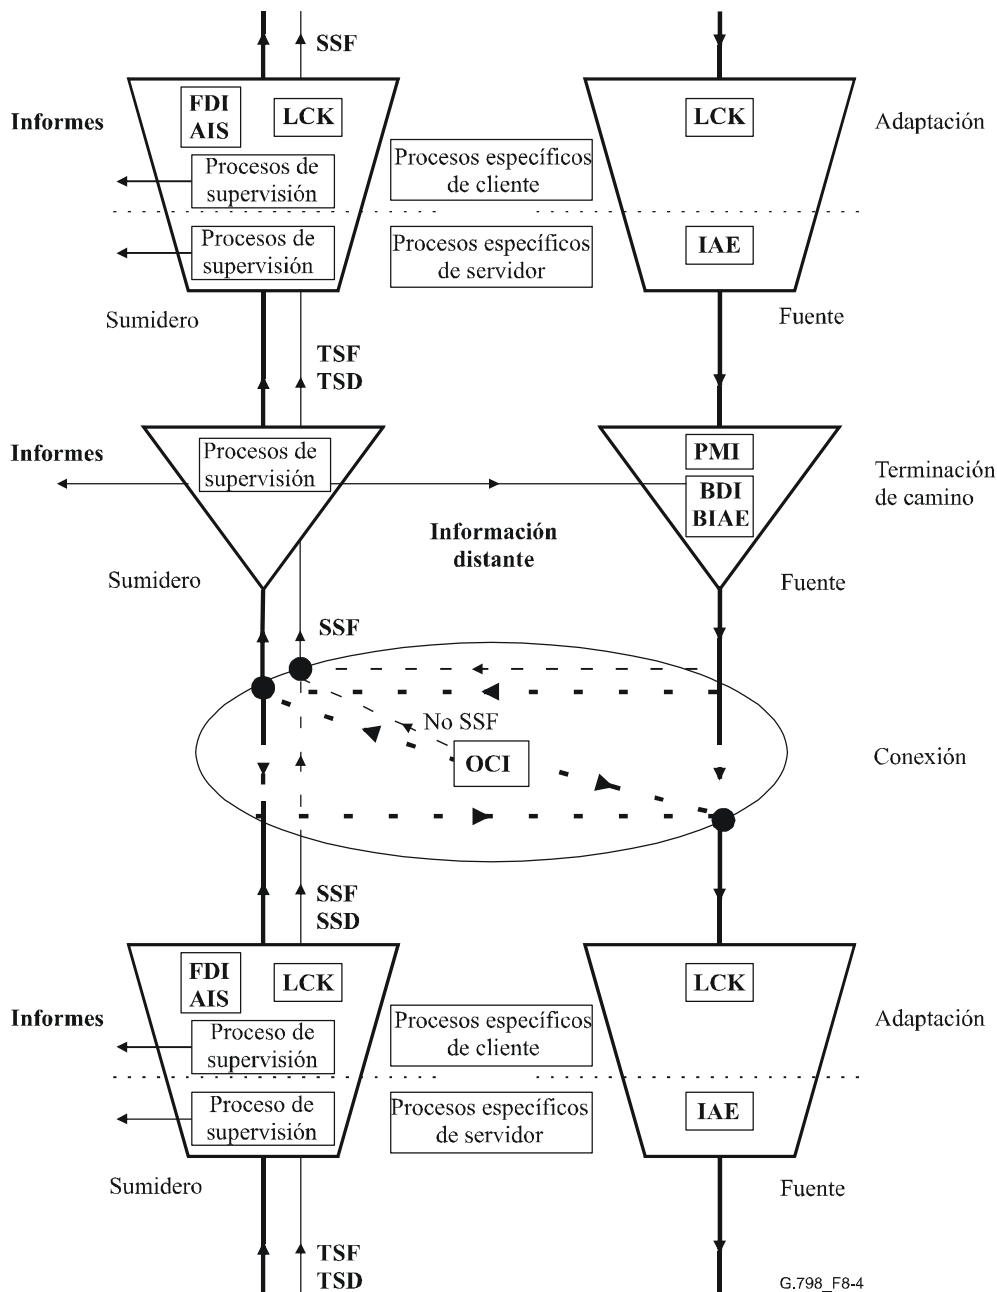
SSF

Informes

FDI AIS

LCK

Procesos de supervisión

Procesos específicos de cliente

LCK

Adaptación

Procesos de supervisión

Procesos específicos de servidor

IAE

Sumidero

Fuente

TSF TSD

Informes

Procesos de supervisión

PMI

BDI BIAE

Terminación de camino

Información distante

Sumidero

Fuente

SSF

No SSF

OCI

Conexión

SSF SSD

Informes

FDI AIS

LCK

Proceso de supervisión

Procesos específicos de cliente

LCK

Adaptación

Proceso de supervisión

Procesos específicos de servidor

IAE

Sumidero

Fuente

TSF TSD

G.798_F8-4